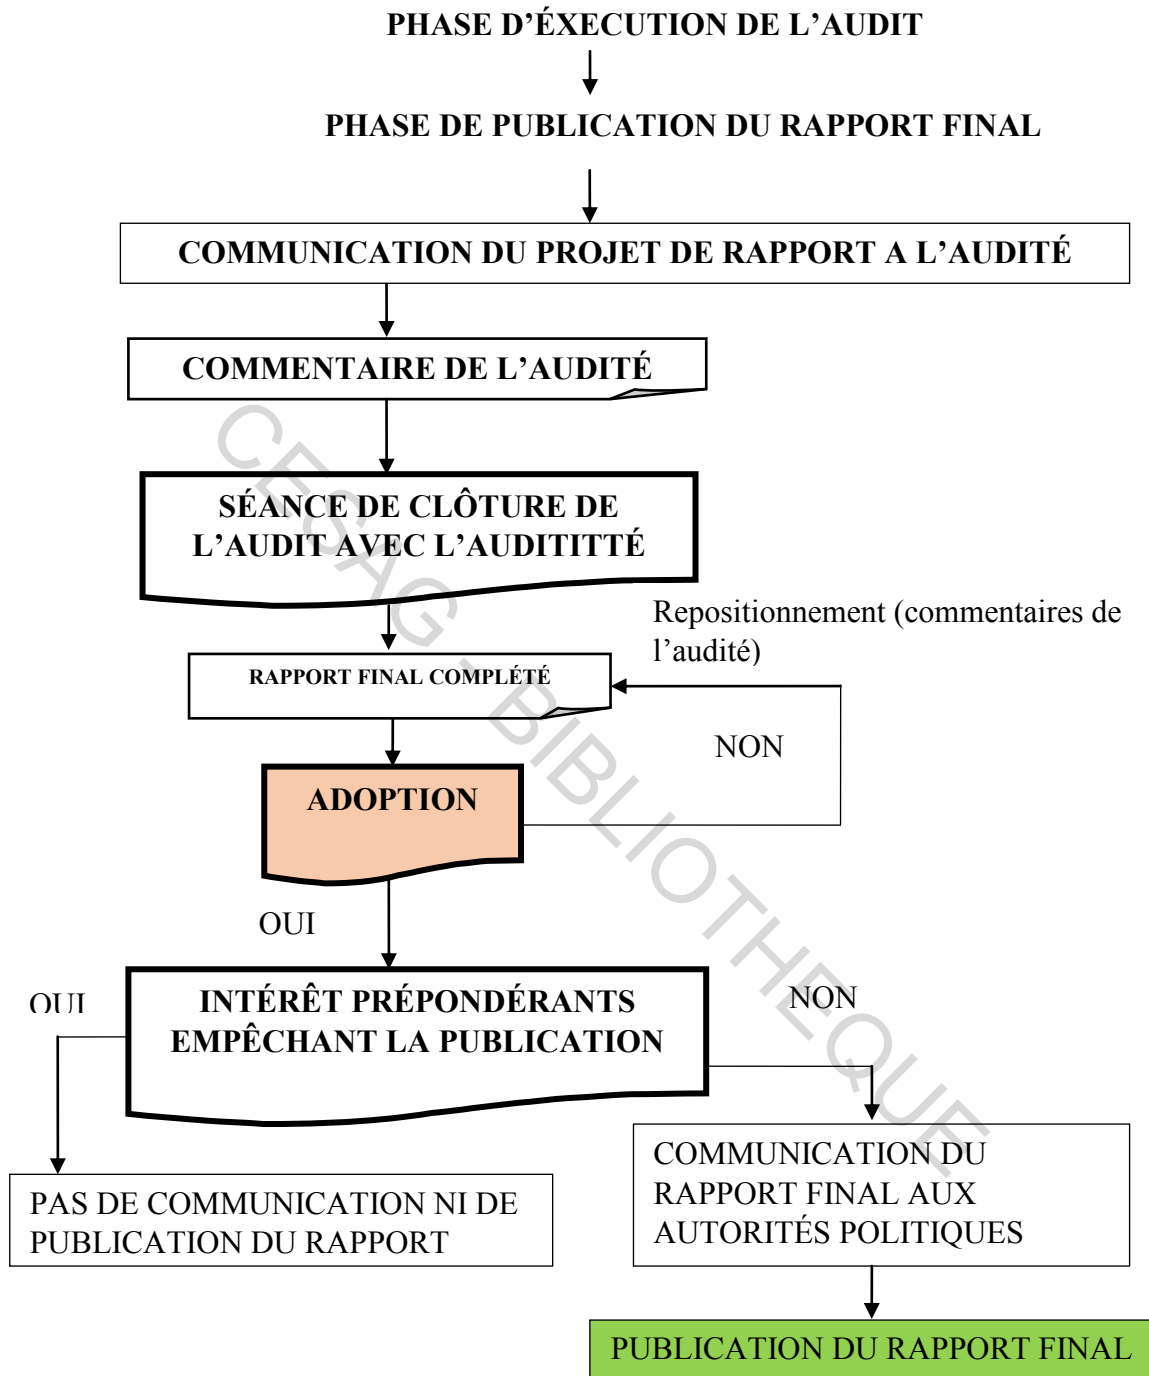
PHASE D'ÉXECUTION DE L'AUDIT

PHASE DE PUBLICATION DU RAPPORT FINAL

COMMUNICATION DU PROJET DE RAPPORT A L'AUDITÉ

COMMENTAIRE DE L'AUDITÉ

SÉANCE DE CLÔTURE DE L'AUDIT AVEC L'AUDITITTÉ

Repositionnement (commentaires de l'audité)

RAPPORT FINAL COMPLÉTÉ

NON

ADOPTION

OUI

OUI

INTÉRÊT PRÉPONDÉRANTS EMPÊCHANT LA PUBLICATION

NON

PAS DE COMMUNICATION NI DE PUBLICATION DU RAPPORT

COMMUNICATION DU RAPPORT FINAL AUX AUTORITÉS POLITIQUES

PUBLICATION DU RAPPORT FINAL

CESAG - BIBLIOTHEQUE